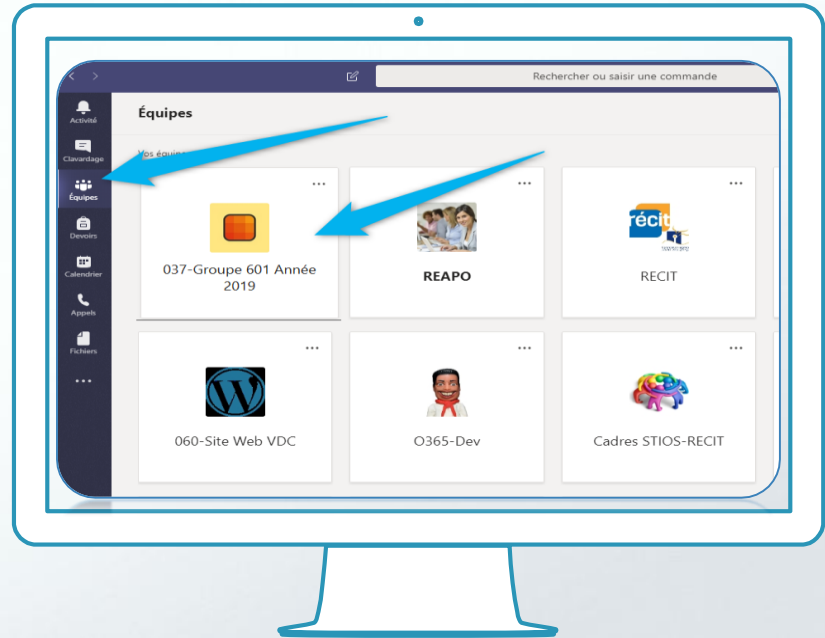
Rechercher ou saisir une commande

Activité
Clavardage
Équipes
Devoirs
Calendrier
Appels
Fichiers
...

Équipes

Vos équipes

...
037-Groupe 601 Année 2019

...
REAPO

...
récit
RECIT

...
060-Site Web VDC

...
O365-Dev

...
Cadres STIOS-RECIT